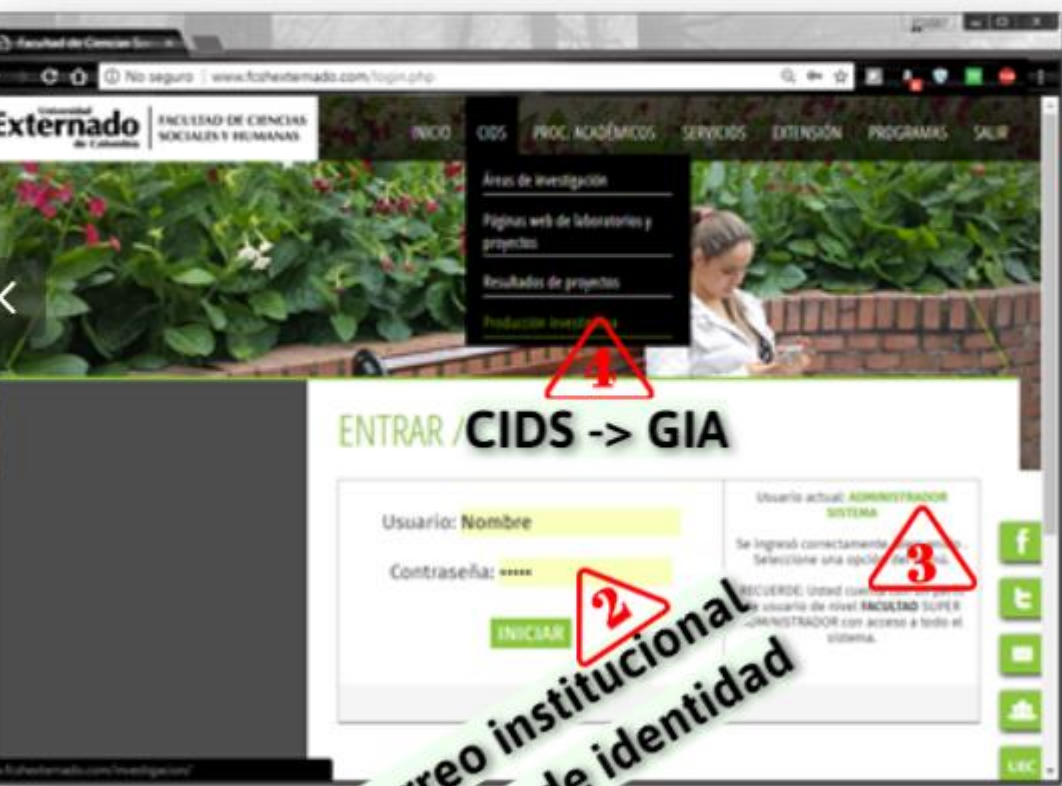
Facultad de Ciencias So

No seguro | www.fcshexternado.com/login.php

Universidad Externado de Colombia | FACULTAD DE CIENCIAS SOCIALES Y HUMANAS

INICIO CIDS PROC. ACADÉMICOS SERVICIOS EXTENSIÓN PROGRAMAS SALIR

Áreas de investigación
Páginas web de laboratorios y proyectos
Resultados de proyectos
Producción investigativa

4

ENTRAR / CIDS -> GIA

Usuario: Nombre

Contraseña: •••••

INICIAR

2

Usuario actual: ADMINISTRADOR SISTEMA

3

Se ingresó correctamente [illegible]. Seleccione una opción del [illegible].

RECUERDE: Usted cuenta con un perfil de usuario de nivel FACULTAD SUPER ADMINISTRADOR con acceso a todo el sistema.

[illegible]rreo institucional
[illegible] de identidad

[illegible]fcshexternado.com/investigacion/